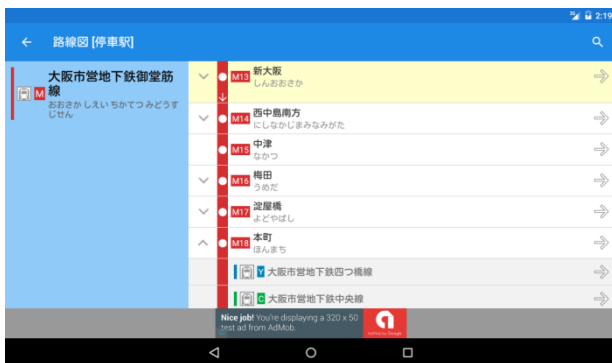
2:19

路線図 [停車駅]

M 大阪市営地下鉄御堂筋線
おおさかしえいちかてつみどうすじせん

M13 新大阪
しんおおさか

M14 西中島南方
にしなかじまみなみがた

M15 中津
なかつ

M16 梅田
うめだ

M17 淀屋橋
よどやばし

M18 本町
ほんまち

Y 大阪市営地下鉄四つ橋線

C 大阪市営地下鉄中央線

Nice job! You're displaying a 320 x 50 test ad from AdMob.

AdMob by Google